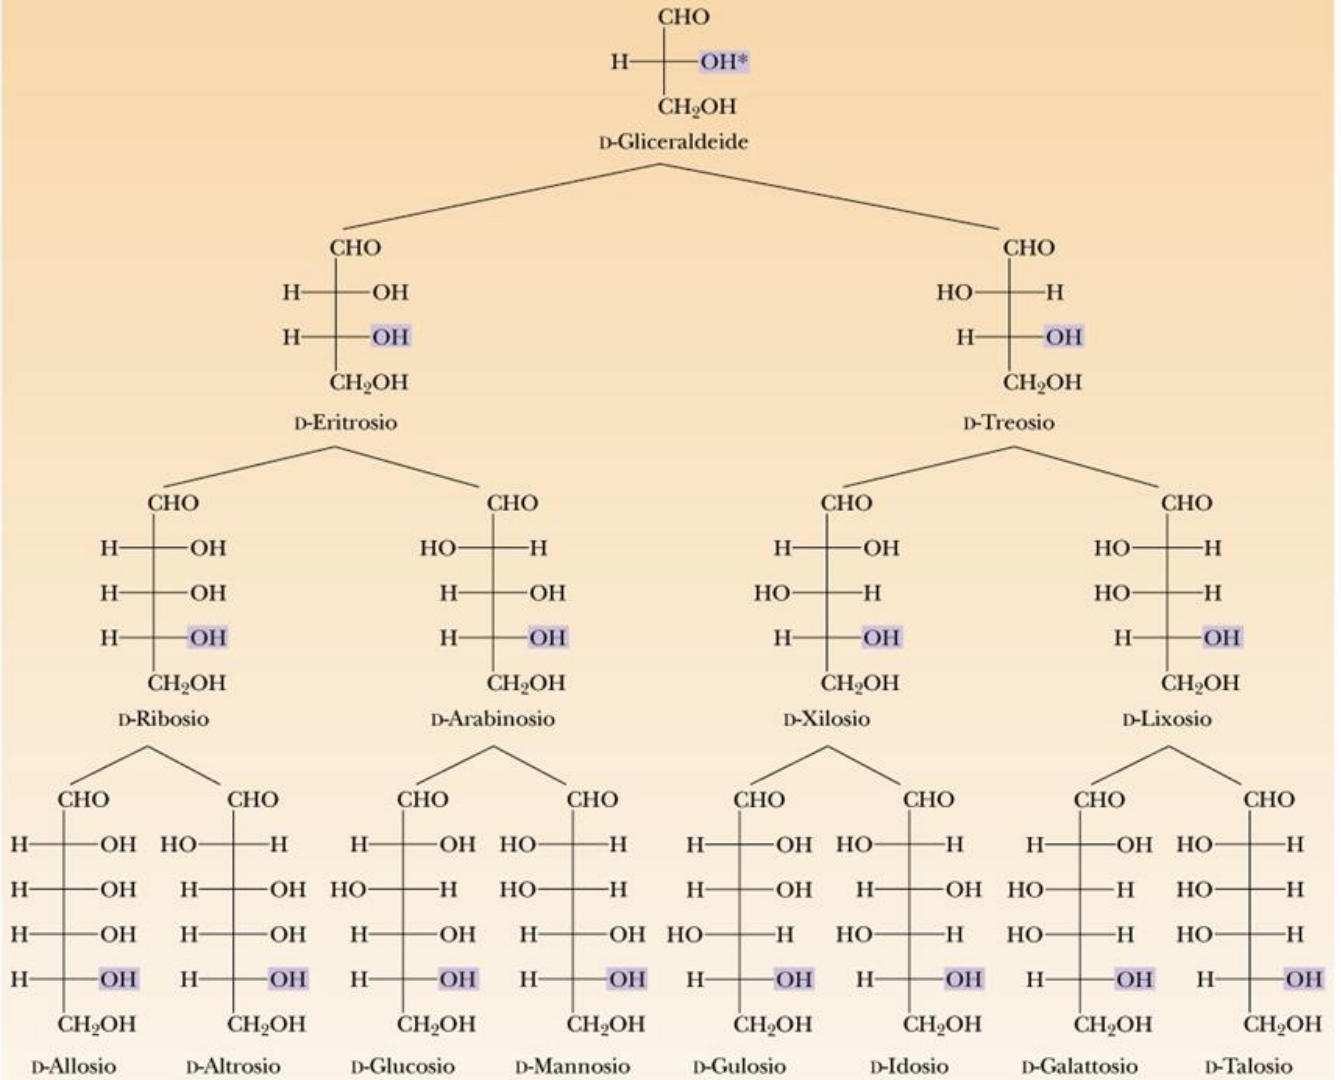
CHO
H—OH*
$CH_2OH$
D-Gliceraldeide

CHO
H—OH
H—OH
$CH_2OH$
D-Eritrosio

CHO
HO—H
H—OH
$CH_2OH$
D-Treosio

CHO
H—OH
H—OH
H—OH
$CH_2OH$
D-Ribosio

CHO
HO—H
H—OH
H—OH
$CH_2OH$
D-Arabinosio

CHO
H—OH
HO—H
H—OH
$CH_2OH$
D-Xilosio

CHO
HO—H
HO—H
H—OH
$CH_2OH$
D-Lixosio

CHO
H—OH
H—OH
H—OH
H—OH
$CH_2OH$
D-Allosio

CHO
HO—H
H—OH
H—OH
H—OH
$CH_2OH$
D-Altrosio

CHO
H—OH
HO—H
H—OH
H—OH
$CH_2OH$
D-Glucosio

CHO
HO—H
HO—H
H—OH
H—OH
$CH_2OH$
D-Mannosio

CHO
H—OH
H—OH
HO—H
H—OH
$CH_2OH$
D-Gulosio

CHO
HO—H
H—OH
HO—H
H—OH
$CH_2OH$
D-Idosio

CHO
H—OH
HO—H
HO—H
H—OH
$CH_2OH$
D-Galattosio

CHO
HO—H
HO—H
HO—H
H—OH
$CH_2OH$
D-Talosio